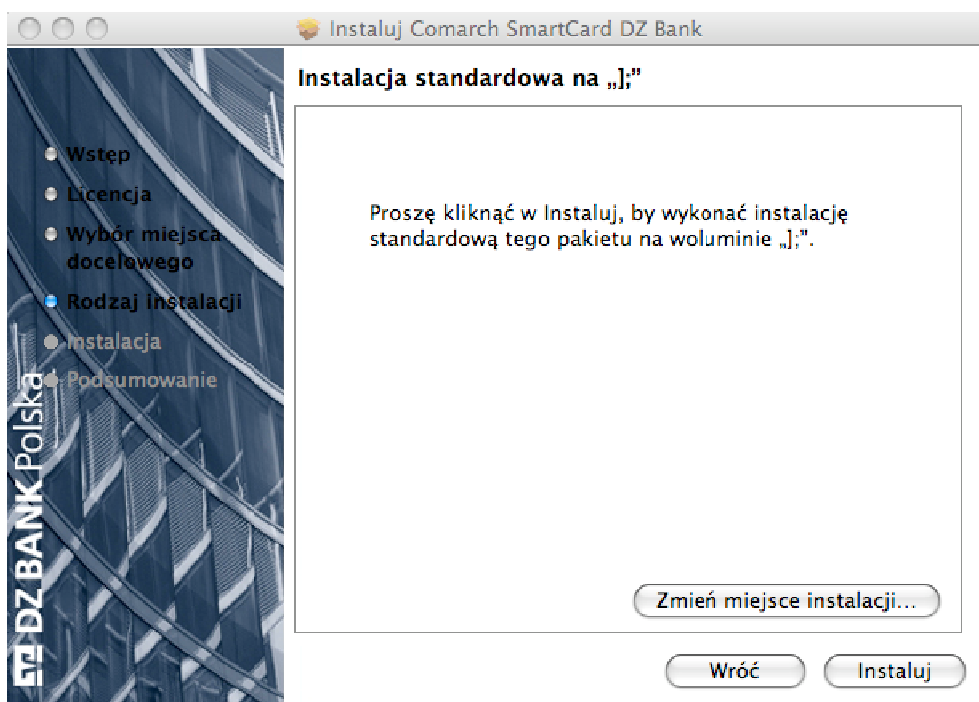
Instaluj Comarch SmartCard DZ Bank

Wstęp
Licencja
Wybór miejsca docelowego
Rodzaj instalacji
Instalacja
Podsumowanie

DZ BANK Polska

Instalacja standardowa na „];"

Proszę kliknąć w Instaluj, by wykonać instalację standardową tego pakietu na woluminie „];".

Zmień miejsce instalacji...

Wróć

Instaluj